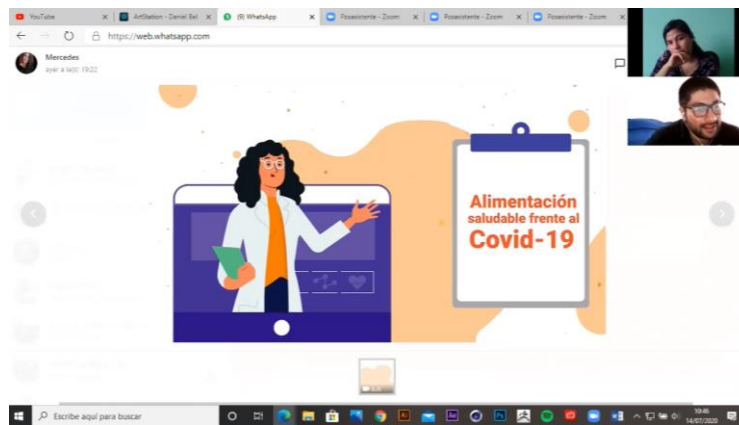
YouTube
ArtStation - Daniel Bel
(8) WhatsApp
Posasistente - Zoom
Posasistente - Zoom
Posasistente - Zoom
https://web.whatsapp.com
Mercedes
ayer a la(s) 19:22
Alimentación saludable frente al Covid-19
Escribe aquí para buscar
10:46
14/07/2020